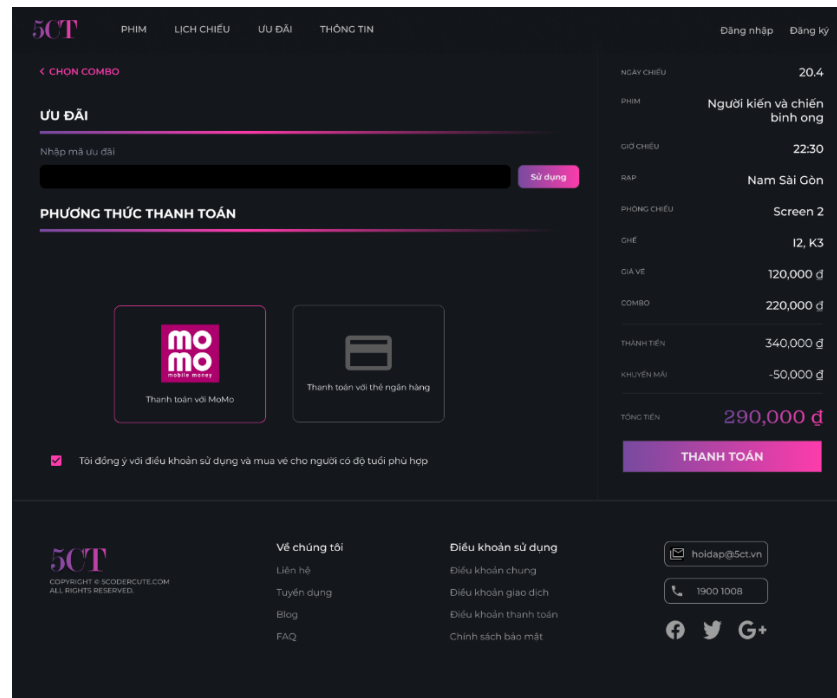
5CT PHIM LỊCH CHIẾU ƯU ĐÃI THÔNG TIN Đăng nhập Đăng ký

< CHỌN COMBO

ƯU ĐÃI

Nhập mã ưu đãi

Sử dụng

PHƯƠNG THỨC THANH TOÁN

mo mo mobile money

Thanh toán với MoMo

Thanh toán với thẻ ngân hàng

Tôi đồng ý với điều khoản sử dụng và mua vé cho người có độ tuổi phù hợp

| NGÀY CHIẾU | 20.4 |
|---|---|
| PHIM | Người kiến và chiến binh ong |
| GIỜ CHIẾU | 22:30 |
| RẠP | Nam Sài Gòn |
| PHÒNG CHIẾU | Screen 2 |
| GHẾ | I2, K3 |
| GIÁ VÉ | 120,000 ₫ |
| COMBO | 220,000 ₫ |
| THÀNH TIỀN | 340,000 ₫ |
| KHUYẾN MÃI | -50,000 ₫ |
| TỔNG TIỀN | 290,000 ₫ |

THANH TOÁN

5CT
COPYRIGHT © 5CODERCUTE.COM
ALL RIGHTS RESERVED.

Về chúng tôi
Liên hệ
Tuyển dụng
Blog
FAQ

Điều khoản sử dụng
Điều khoản chung
Điều khoản giao dịch
Điều khoản thanh toán
Chính sách bảo mật

hoidap@5ct.vn
1900 1008
G+